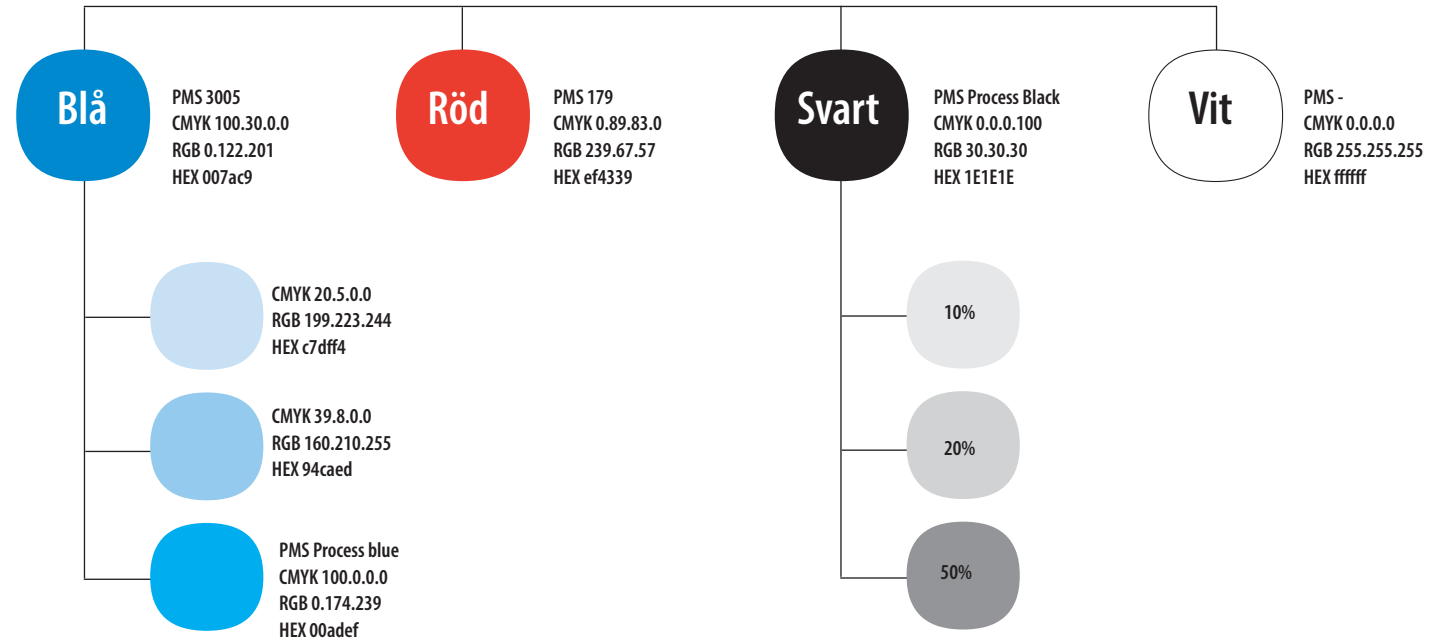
Blå

PMS 3005
CMYK 100.30.0.0
RGB 0.122.201
HEX 007ac9

Röd

PMS 179
CMYK 0.89.83.0
RGB 239.67.57
HEX ef4339

Svart

PMS Process Black
CMYK 0.0.0.100
RGB 30.30.30
HEX 1E1E1E

Vit

PMS -
CMYK 0.0.0.0
RGB 255.255.255
HEX ffffff

CMYK 20.5.0.0
RGB 199.223.244
HEX c7dff4

CMYK 39.8.0.0
RGB 160.210.255
HEX 94caed

PMS Process blue
CMYK 100.0.0.0
RGB 0.174.239
HEX 00adef

10%

20%

50%